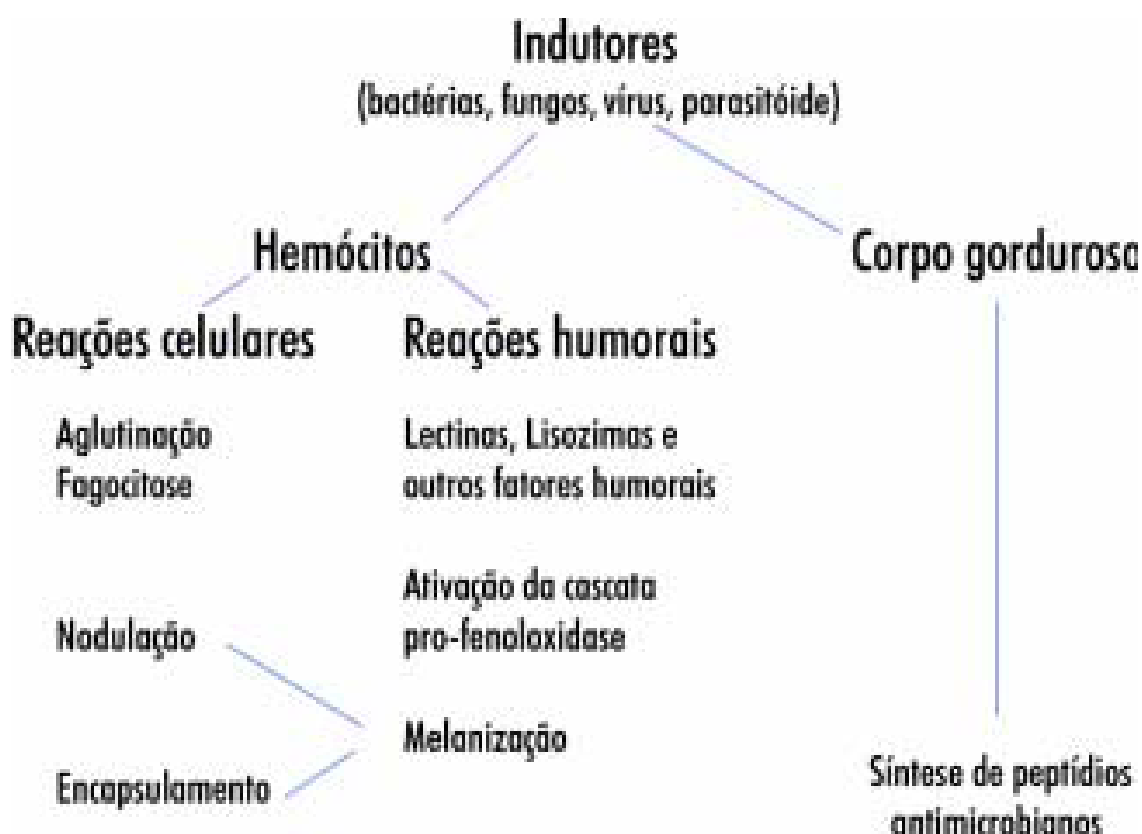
Indutores
(bactérias, fungos, vírus, parasitóide)

Hemócitos

Corpo gorduroso

Reações celulares

Reações humorais

Aglutinação
Fagocitose

Lectinas, Lisozimas e outros fatores humorais

Ativação da cascata pro-fenoloxidase

Nodulação

Melanização

Encapsulamento

Síntese de peptídios antimicrobianos